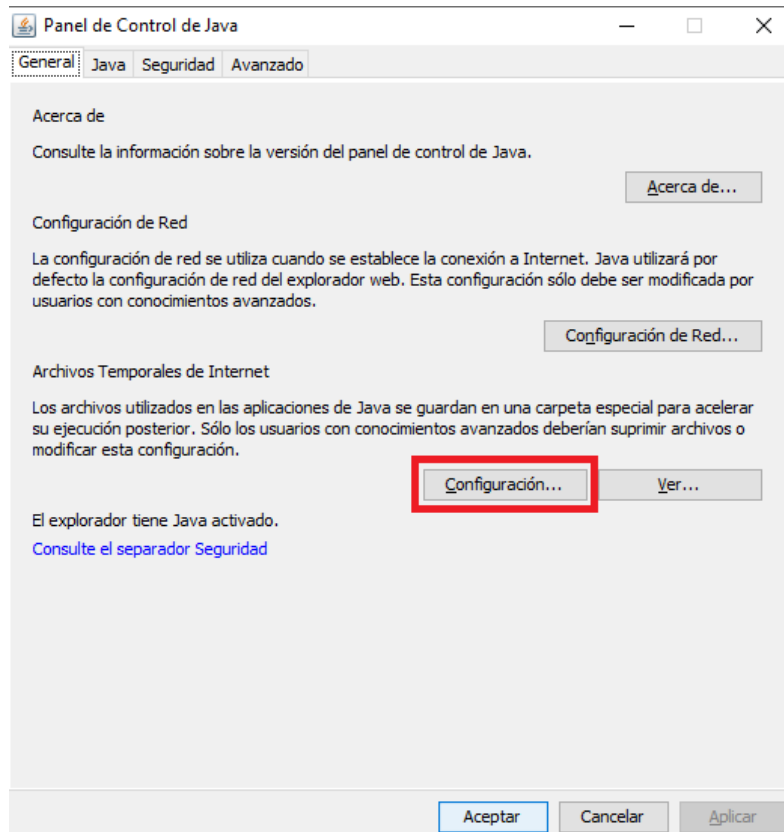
Panel de Control de Java

General Java Seguridad Avanzado

Acerca de

Consulte la información sobre la versión del panel de control de Java.

Acerca de...

Configuración de Red

La configuración de red se utiliza cuando se establece la conexión a Internet. Java utilizará por defecto la configuración de red del explorador web. Esta configuración sólo debe ser modificada por usuarios con conocimientos avanzados.

Configuración de Red...

Archivos Temporales de Internet

Los archivos utilizados en las aplicaciones de Java se guardan en una carpeta especial para acelerar su ejecución posterior. Sólo los usuarios con conocimientos avanzados deberían suprimir archivos o modificar esta configuración.

Configuración... Ver...

El explorador tiene Java activado.

Consulte el separador Seguridad

Aceptar Cancelar Aplicar